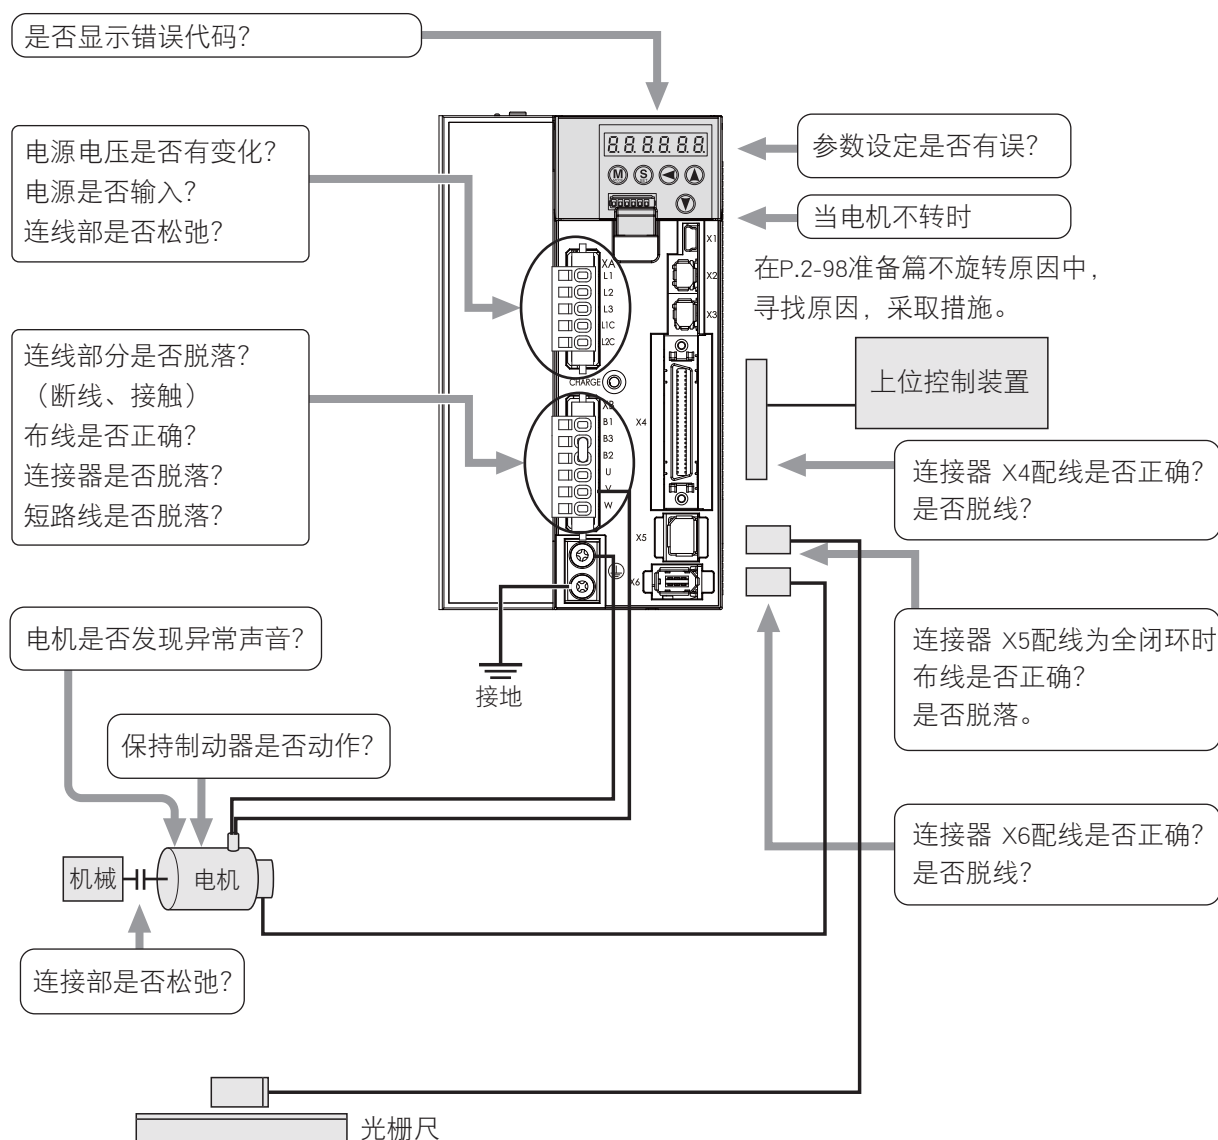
是否显示错误代码?

电源电压是否有变化?
电源是否输入?
连线部是否松弛?

连线部分是否脱落?
（断线、接触）
布线是否正确?
连接器是否脱落?
短路线是否脱落?

8.8.8.8.8.8.

M S ◀ ▲ ▼

XA L1 L2 L3 L1C L2C

CHARGE

XB B1 B3 B2 U V W

X1 X2 X3 X4 X5 X6

参数设定是否有误?

当电机不转时

在P.2-98准备篇不旋转原因中，寻找原因，采取措施。

上位控制装置

连接器 X4配线是否正确?
是否脱线?

连接器 X5配线为全闭环时
布线是否正确?
是否脱落。

连接器 X6配线是否正确?
是否脱线?

接地

电机是否发现异常声音?

保持制动器是否动作?

机械

电机

连接部是否松弛?

光栅尺